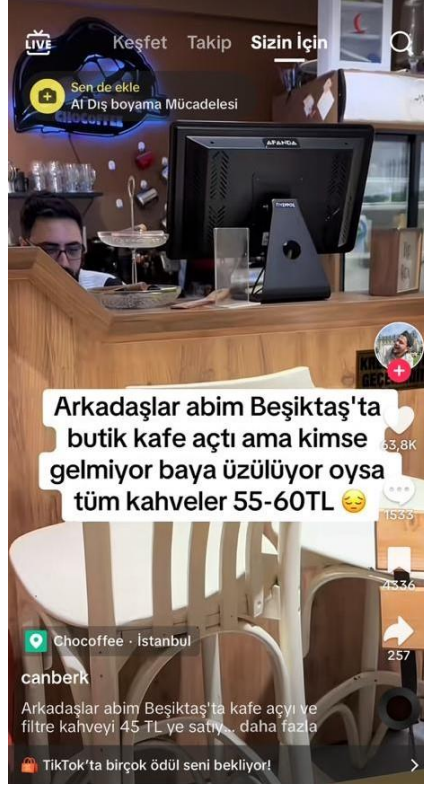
LIVE Keşfet Takip Sizin İçin

Sen de ekle
AI Dış boyama Mücadelesi

CHOCOFFEE

AFANDA

Arkadaşlar abim Beşiktaş'ta butik kafe açtı ama kimse gelmiyor baya üzülüyor oysa tüm kahveler 55-60TL 😔

63,8K

1533

4336

257

Chocoffee · İstanbul

canberk

Arkadaşlar abim Beşiktaş'ta kafe açyı ve filtre kahveyi 45 TL ye satıy... daha fazla

TikTok'ta birçok ödül seni bekliyor!